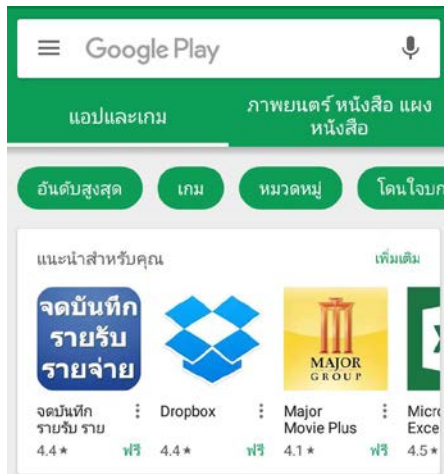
Google Play

แอปและเกม

ภาพยนตร์ หนังสือ แผง หนังสือ

อันดับสูงสุด

เกม

หมวดหมู่

โดนใจบก

แนะนำสำหรับคุณ

เพิ่มเติม

จดบันทึก รายรับ รายจ่าย

MAJOR GROUP

X

จดบันทึก รายรับ ราย
4.4 ★
ฟรี

Dropbox
4.4 ★
ฟรี

Major Movie Plus
4.1 ★
ฟรี

Micr Exce
4.5 ★